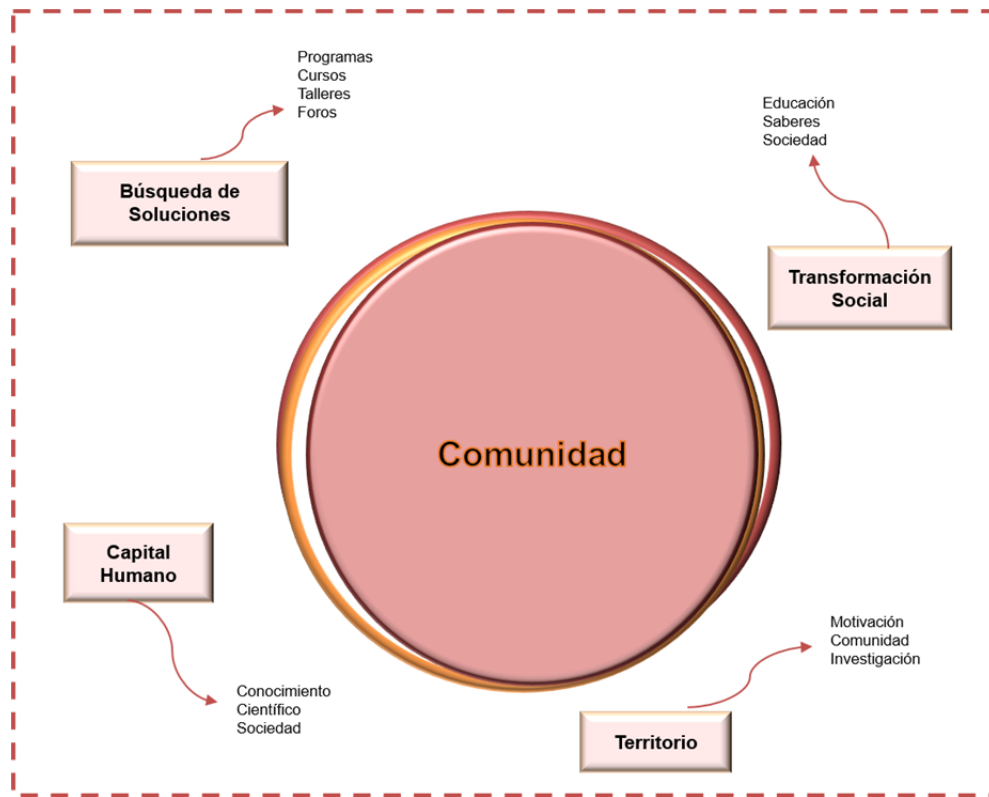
Programas
Cursos
Talleres
Foros

Búsqueda de Soluciones

Educación
Saberes
Sociedad

Transformación Social

Comunidad

Capital Humano

Conocimiento
Científico
Sociedad

Motivación
Comunidad
Investigación

Territorio